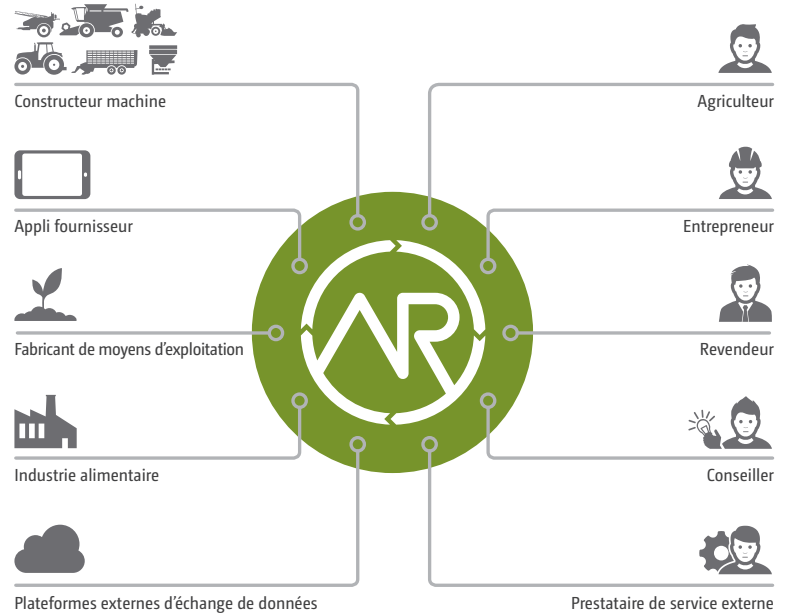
Constructeur machine

Appli fournisseur

Fabricant de moyens d’exploitation

Industrie alimentaire

Plateformes externes d’échange de données

Agriculteur

Entrepreneur

Revendeur

Conseiller

Prestataire de service externe